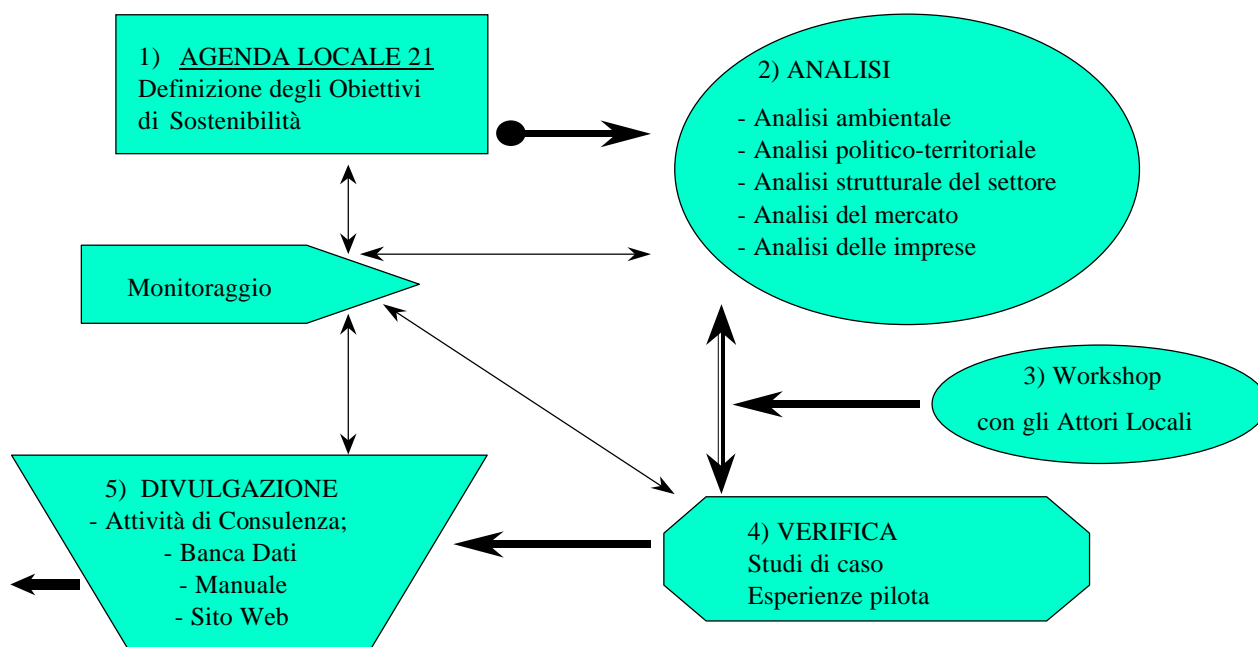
1) AGENDA LOCALE 21
Definizione degli Obiettivi di Sostenibilità

2) ANALISI
- Analisi ambientale
- Analisi politico-territoriale
- Analisi strutturale del settore
- Analisi del mercato
- Analisi delle imprese

Monitoraggio

3) Workshop
con gli Attori Locali

5) DIVULGAZIONE
- Attività di Consulenza;
- Banca Dati
- Manuale
- Sito Web

4) VERIFICA
Studi di caso
Esperienze pilota